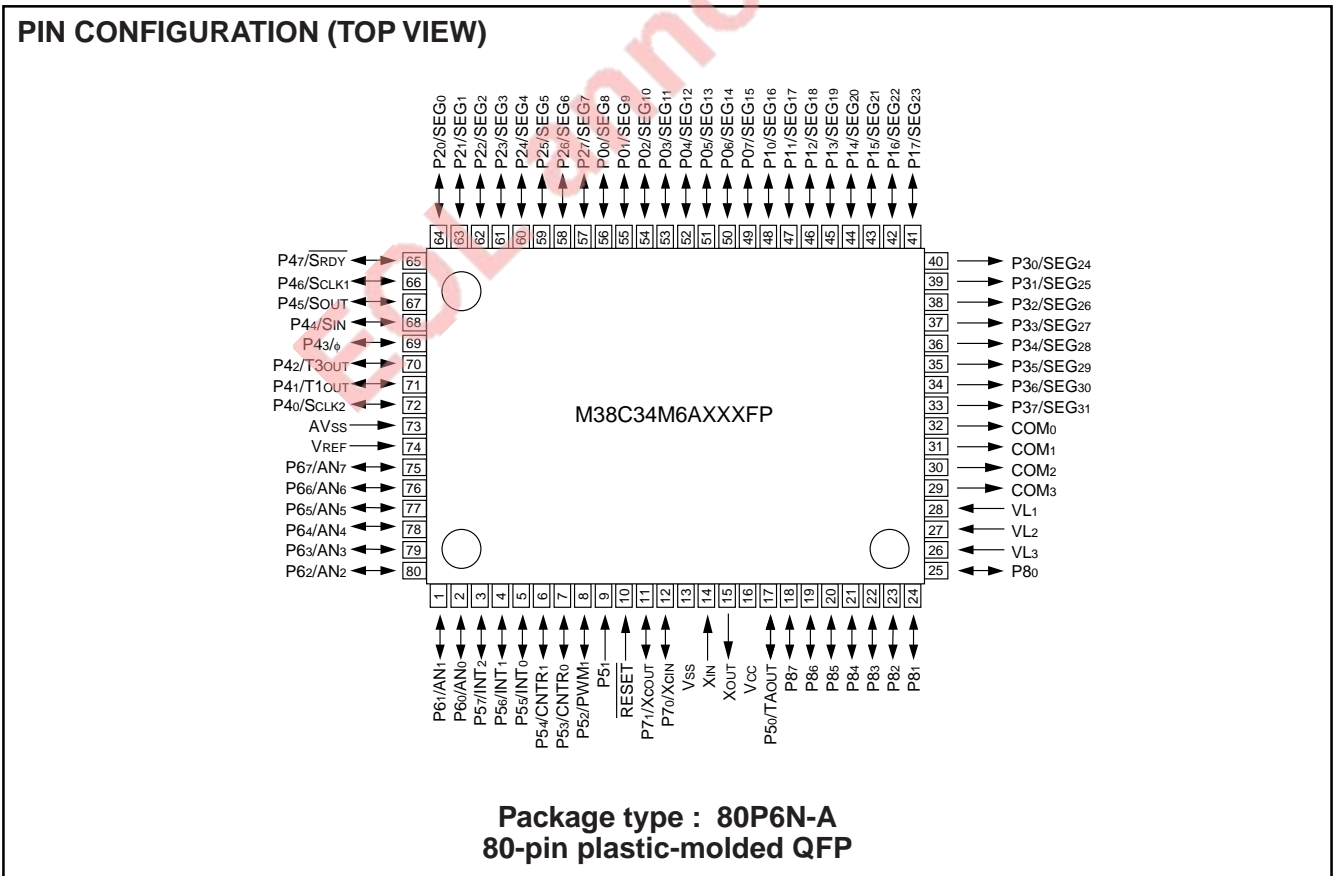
PIN CONFIGURATION (TOP VIEW)

P2₀/SEG₀
P2₁/SEG₁
P2₂/SEG₂
P2₃/SEG₃
P2₄/SEG₄
P2₅/SEG₅
P2₆/SEG₆
P2₇/SEG₇
P0₀/SEG₈
P0₁/SEG₉
P0₂/SEG₁₀
P0₃/SEG₁₁
P0₄/SEG₁₂
P0₅/SEG₁₃
P0₆/SEG₁₄
P0₇/SEG₁₅
P1₀/SEG₁₆
P1₁/SEG₁₇
P1₂/SEG₁₈
P1₃/SEG₁₉
P1₄/SEG₂₀
P1₅/SEG₂₁
P1₆/SEG₂₂
P1₇/SEG₂₃

64 63 62 61 60 59 58 57 56 55 54 53 52 51 50 49 48 47 46 45 44 43 42 41

P4₇/$\overline{SRDY}$ 65
P4₆/SCLK1 66
P4₅/SOUT 67
P4₄/SIN 68
P4₃/φ 69
P4₂/T3OUT 70
P4₁/T1OUT 71
P4₀/SCLK2 72
AVSS 73
VREF 74
P6₇/AN₇ 75
P6₆/AN₆ 76
P6₅/AN₅ 77
P6₄/AN₄ 78
P6₃/AN₃ 79
P6₂/AN₂ 80

40 P3₀/SEG₂₄
39 P3₁/SEG₂₅
38 P3₂/SEG₂₆
37 P3₃/SEG₂₇
36 P3₄/SEG₂₈
35 P3₅/SEG₂₉
34 P3₆/SEG₃₀
33 P3₇/SEG₃₁
32 COM₀
31 COM₁
30 COM₂
29 COM₃
28 VL₁
27 VL₂
26 VL₃
25 P8₀

M38C34M6AXXXFP

1 2 3 4 5 6 7 8 9 10 11 12 13 14 15 16 17 18 19 20 21 22 23 24

P6₁/AN₁
P6₀/AN₀
P5₇/INT₂
P5₆/INT₁
P5₅/INT₀
P5₄/CNTR₁
P5₃/CNTR₀
P5₂/PWM₁
P5₁
$\overline{RESET}$
P7₁/XCOUT
P7₀/XCIN
VSS
XIN
XOUT
VCC
P5₀/TAOUT
P8₇
P8₆
P8₅
P8₄
P8₃
P8₂
P8₁

Package type : 80P6N-A
80-pin plastic-molded QFP